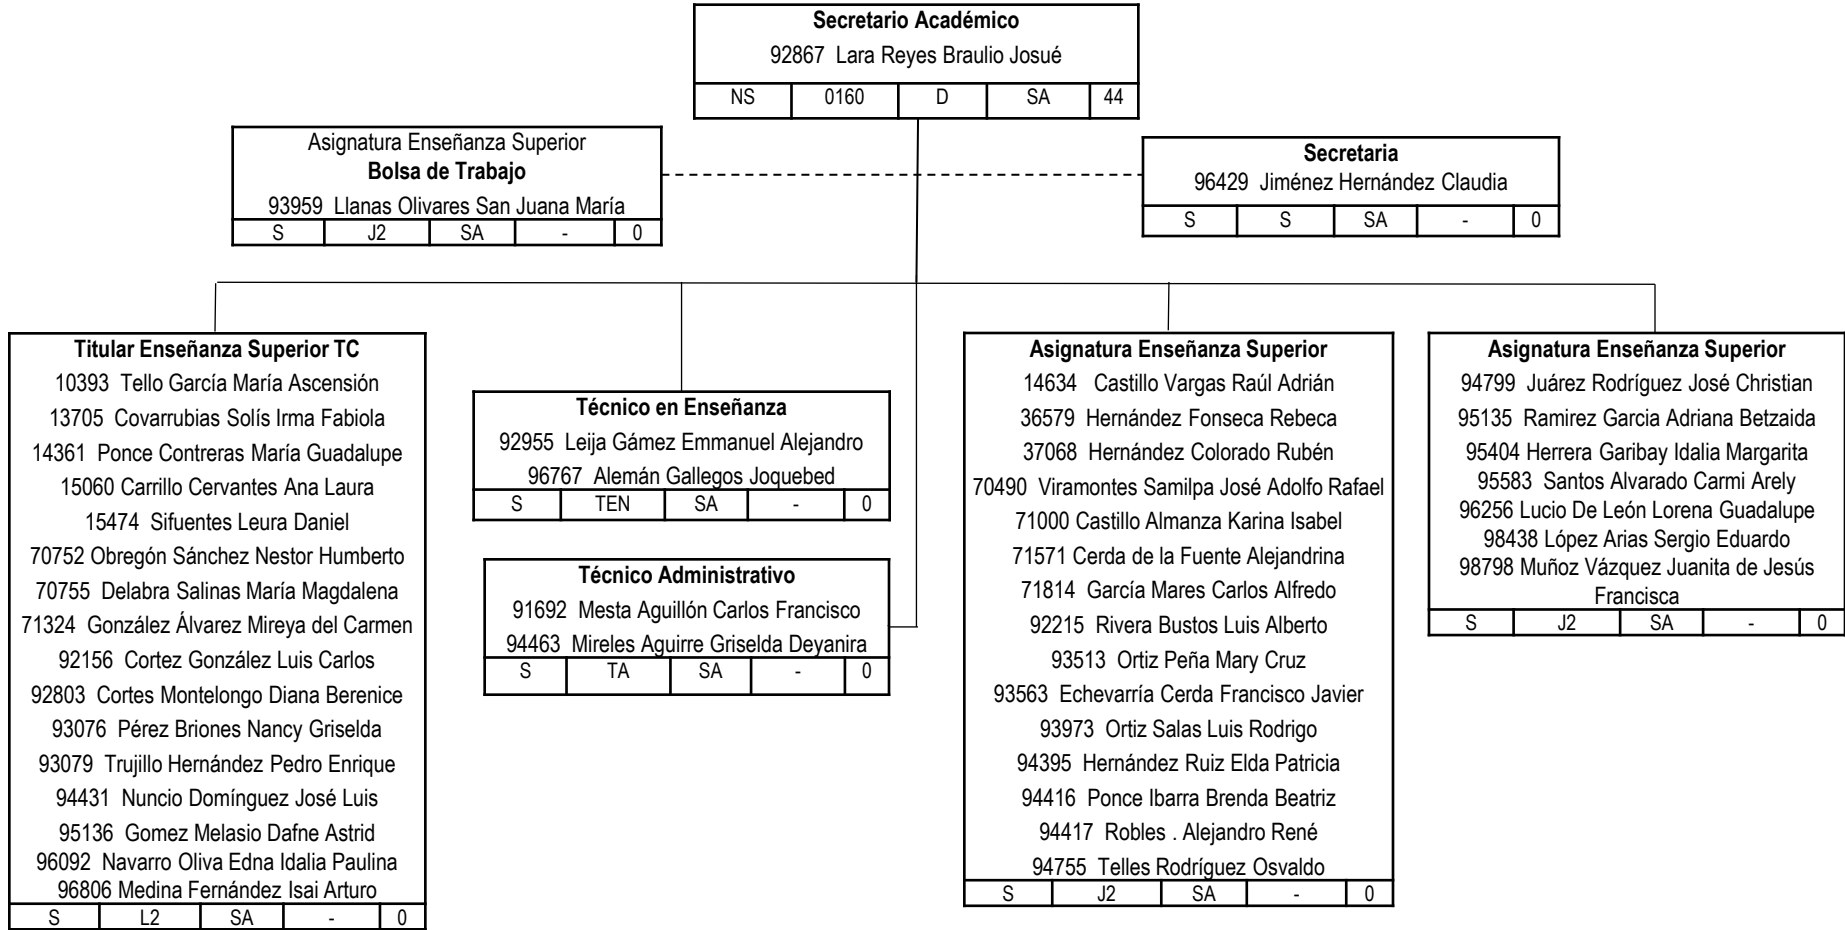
**Secretario Académico**
92867 Lara Reyes Braulio Josué

| NS | 0160 | D | SA | 44 |
|---|---|---|---|---|

Asignatura Enseñanza Superior
**Bolsa de Trabajo**
93959 Llanas Olivares San Juana María

| S | J2 | SA | - | 0 |
|---|---|---|---|---|

**Secretaria**
96429 Jiménez Hernández Claudia

| S | S | SA | - | 0 |
|---|---|---|---|---|

**Titular Enseñanza Superior TC**
10393 Tello García María Ascensión
13705 Covarrubias Solís Irma Fabiola
14361 Ponce Contreras María Guadalupe
15060 Carrillo Cervantes Ana Laura
15474 Sifuentes Leura Daniel
70752 Obregón Sánchez Nestor Humberto
70755 Delabra Salinas María Magdalena
71324 González Álvarez Mireya del Carmen
92156 Cortez González Luis Carlos
92803 Cortes Montelongo Diana Berenice
93076 Pérez Briones Nancy Griselda
93079 Trujillo Hernández Pedro Enrique
94431 Nuncio Domínguez José Luis
95136 Gomez Melasio Dafne Astrid
96092 Navarro Oliva Edna Idalia Paulina
96806 Medina Fernández Isai Arturo

| S | L2 | SA | - | 0 |
|---|---|---|---|---|

**Técnico en Enseñanza**
92955 Leija Gámez Emmanuel Alejandro
96767 Alemán Gallegos Joquebed

| S | TEN | SA | - | 0 |
|---|---|---|---|---|

**Técnico Administrativo**
91692 Mesta Aguillón Carlos Francisco
94463 Mireles Aguirre Griselda Deyanira

| S | TA | SA | - | 0 |
|---|---|---|---|---|

**Asignatura Enseñanza Superior**
14634 Castillo Vargas Raúl Adrián
36579 Hernández Fonseca Rebeca
37068 Hernández Colorado Rubén
70490 Viramontes Samilpa José Adolfo Rafael
71000 Castillo Almanza Karina Isabel
71571 Cerda de la Fuente Alejandrina
71814 García Mares Carlos Alfredo
92215 Rivera Bustos Luis Alberto
93513 Ortiz Peña Mary Cruz
93563 Echevarría Cerda Francisco Javier
93973 Ortiz Salas Luis Rodrigo
94395 Hernández Ruiz Elda Patricia
94416 Ponce Ibarra Brenda Beatriz
94417 Robles . Alejandro René
94755 Telles Rodríguez Osvaldo

| S | J2 | SA | - | 0 |
|---|---|---|---|---|

**Asignatura Enseñanza Superior**
94799 Juárez Rodríguez José Christian
95135 Ramirez Garcia Adriana Betzaida
95404 Herrera Garibay Idalia Margarita
95583 Santos Alvarado Carmi Arely
96256 Lucio De León Lorena Guadalupe
98438 López Arias Sergio Eduardo
98798 Muñoz Vázquez Juanita de Jesús Francisca

| S | J2 | SA | - | 0 |
|---|---|---|---|---|